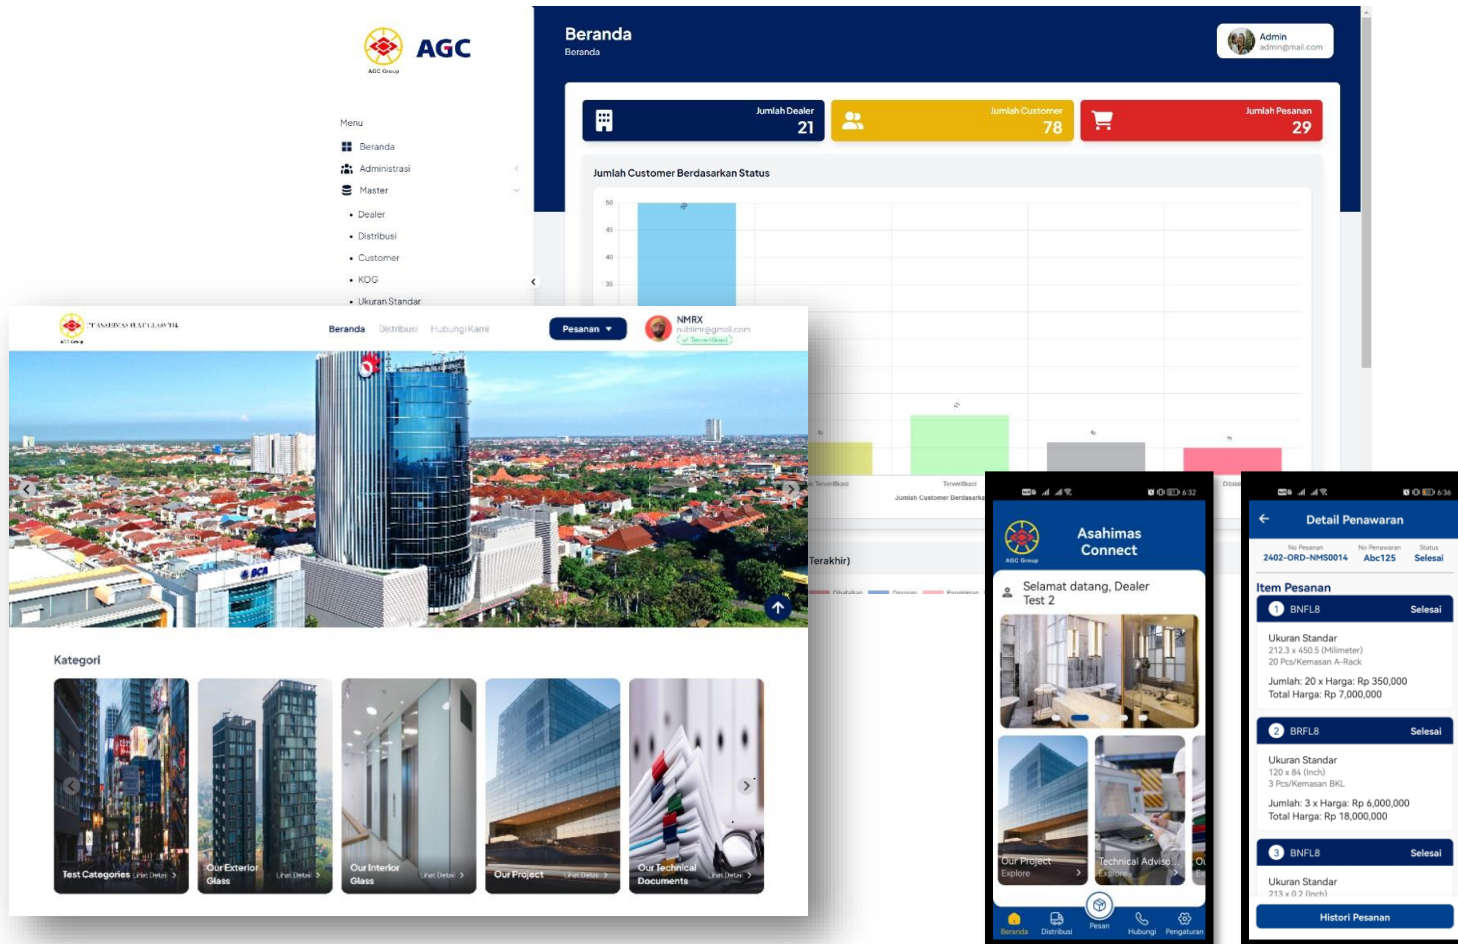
AGC
AGC Group

Menu
Beranda
Administrasi
Master
• Dealer
• Distribusi
• Customer
• KOG
• Ukuran Standar

Beranda
Beranda

Admin
admin@mail.com

Jumlah Dealer
21

Jumlah Customer
78

Jumlah Pesanan
29

Jumlah Customer Berdasarkan Status

50
45
40
35

Terverifikasi
Jumlah Customer Berdasarka

Terakhir)

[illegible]

Beranda Distribusi Hubungi Kami
Pesanan
NMRX
nublimr@gmail.com
Terverifikasi

Kategori
Test Categories Lihat Detail
Our Exterior Glass Lihat Detail
Our Interior Glass Lihat Detail
Our Project Lihat Detail
Our Technical Documents Lihat Detail

6:32
AGC Group
Asahimas Connect
Selamat datang, Dealer Test 2
Our Project
Explore
Technical Adviso
Explore
Beranda Distribusi Pesan Hubungi Pengaturan

6:36
Detail Penawaran
No Pesanan
2402-ORD-NMS0014
No Penawaran
Abc125
Status
Selesai

Item Pesanan
1 BNFL8 Selesai
Ukuran Standar
212.3 x 450.5 (Milimeter)
20 Pcs/Kemasan A-Rack
Jumlah: 20 x Harga: Rp 350,000
Total Harga: Rp 7,000,000

2 BRFL8 Selesai
Ukuran Standar
120 x 84 (Inch)
3 Pcs/Kemasan BKL
Jumlah: 3 x Harga: Rp 6,000,000
Total Harga: Rp 18,000,000

3 BNFL8 Selesai
Ukuran Standar
213 x 0.2 (Inch)
Histori Pesanan